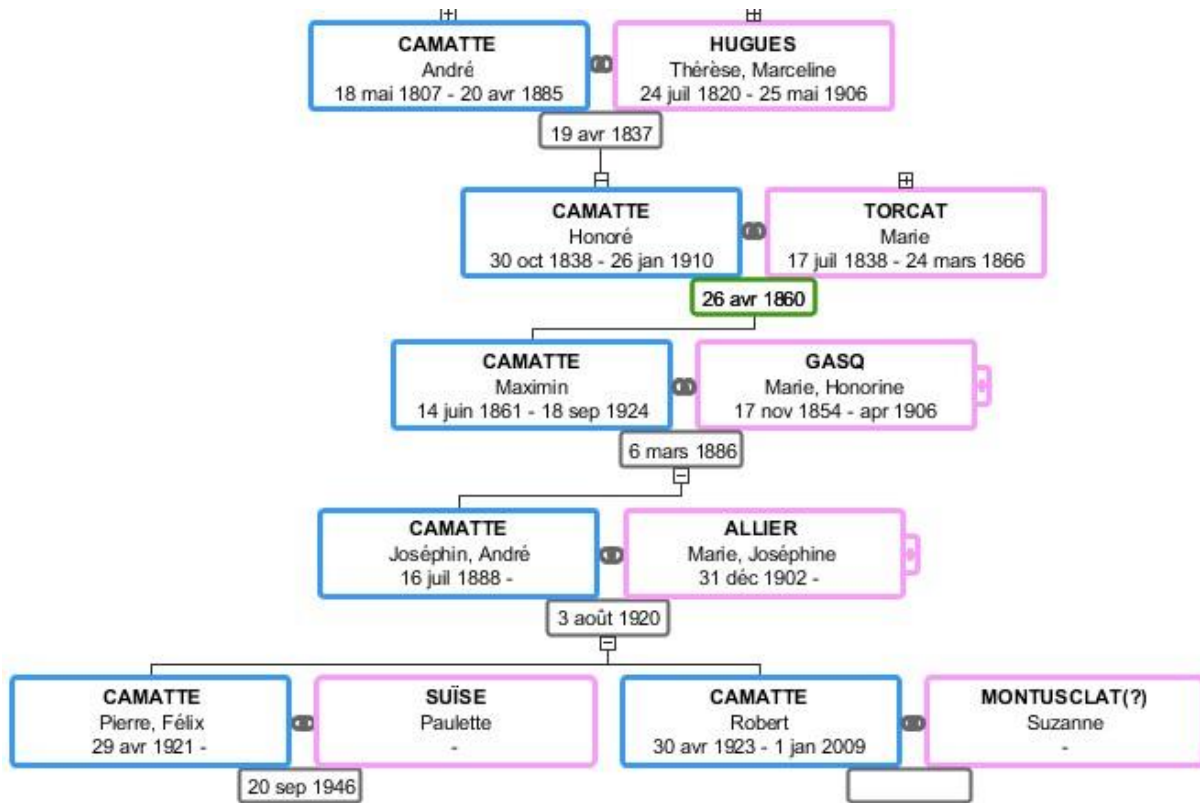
CAMATTE
André
18 mai 1807 - 20 avr 1885

HUGUES
Thérèse, Marceline
24 juil 1820 - 25 mai 1906

19 avr 1837

CAMATTE
Honoré
30 oct 1838 - 26 jan 1910

TORCAT
Marie
17 juil 1838 - 24 mars 1866

26 avr 1860

CAMATTE
Maximin
14 juin 1861 - 18 sep 1924

GASQ
Marie, Honorine
17 nov 1854 - apr 1906

6 mars 1886

CAMATTE
Joséphin, André
16 juil 1888 -

ALLIER
Marie, Joséphine
31 déc 1902 -

3 août 1920

CAMATTE
Pierre, Félix
29 avr 1921 -

SUÏSE
Paulette
-

20 sep 1946

CAMATTE
Robert
30 avr 1923 - 1 jan 2009

MONTUSCLAT(?)
Suzanne
-